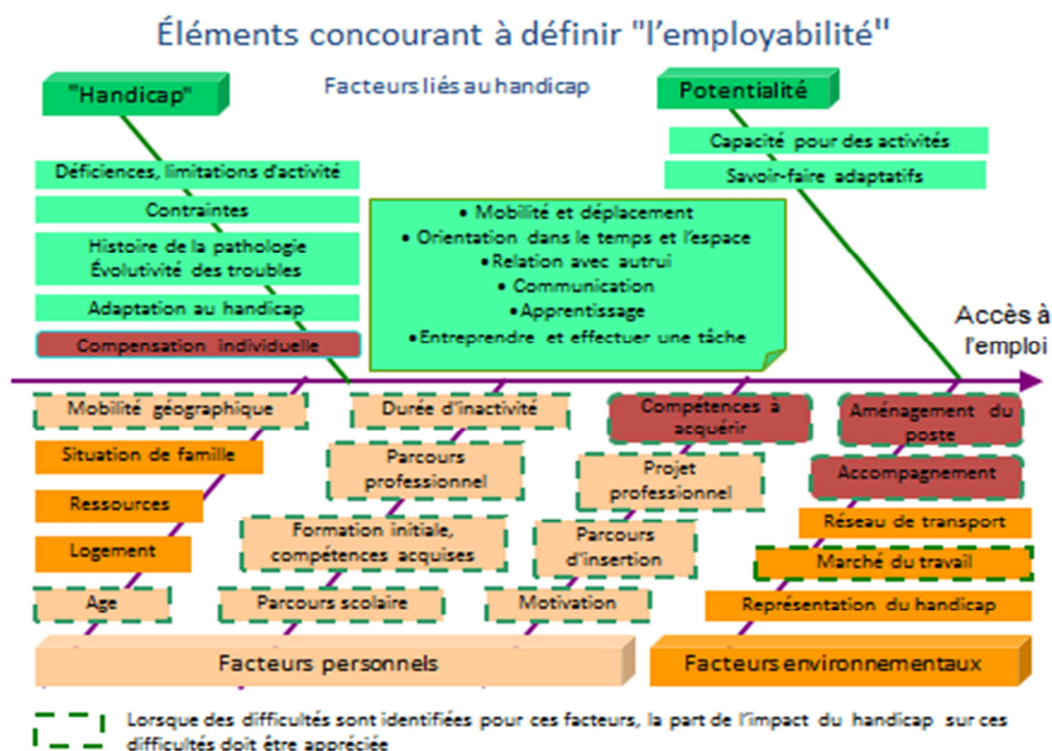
Éléments concourant à définir "l'employabilité"

"Handicap"

Facteurs liés au handicap

Potentialité

Capacité pour des activités

Savoir-faire adaptatifs

Déficiences, limitations d'activité

Contraintes

Histoire de la pathologie
Évolutivité des troubles

Adaptation au handicap

Compensation individuelle

• Mobilité et déplacement
• Orientation dans le temps et l'espace
• Relation avec autrui
• Communication
• Apprentissage
• Entreprendre et effectuer une tâche

Accès à l'emploi

Mobilité géographique

Durée d'inactivité

Compétences à acquérir

Aménagement du poste

Situation de famille

Parcours professionnel

Projet professionnel

Accompagnement

Ressources

Formation initiale, compétences acquises

Parcours d'insertion

Réseau de transport

Logement

Marché du travail

Age

Parcours scolaire

Motivation

Représentation du handicap

Facteurs personnels

Facteurs environnementaux

Lorsque des difficultés sont identifiées pour ces facteurs, la part de l'impact du handicap sur ces difficultés doit être appréciée